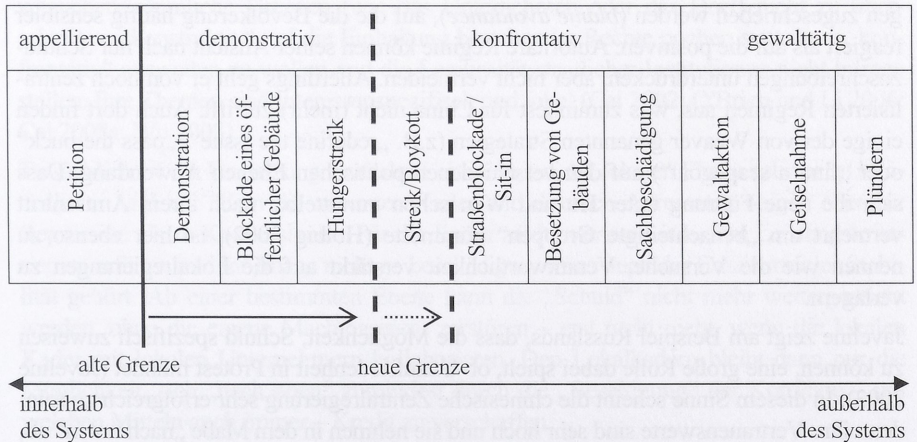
| appellierend | demonstrativ | | | konfrontativ | | | gewalttätig | | |
|---|---|---|---|---|---|---|---|---|---|
| Petition | Demonstration | Blockade eines öffentlicher Gebäude | Hungerstreik | Streik/Boykott | Straßenblockade/ Sit-in | Besetzung von Gebäuden | Sachbeschädigung | Gewaltaktion | Geiselnahme | Plündern |

alte Grenze

neue Grenze

innerhalb des Systems

außerhalb des Systems